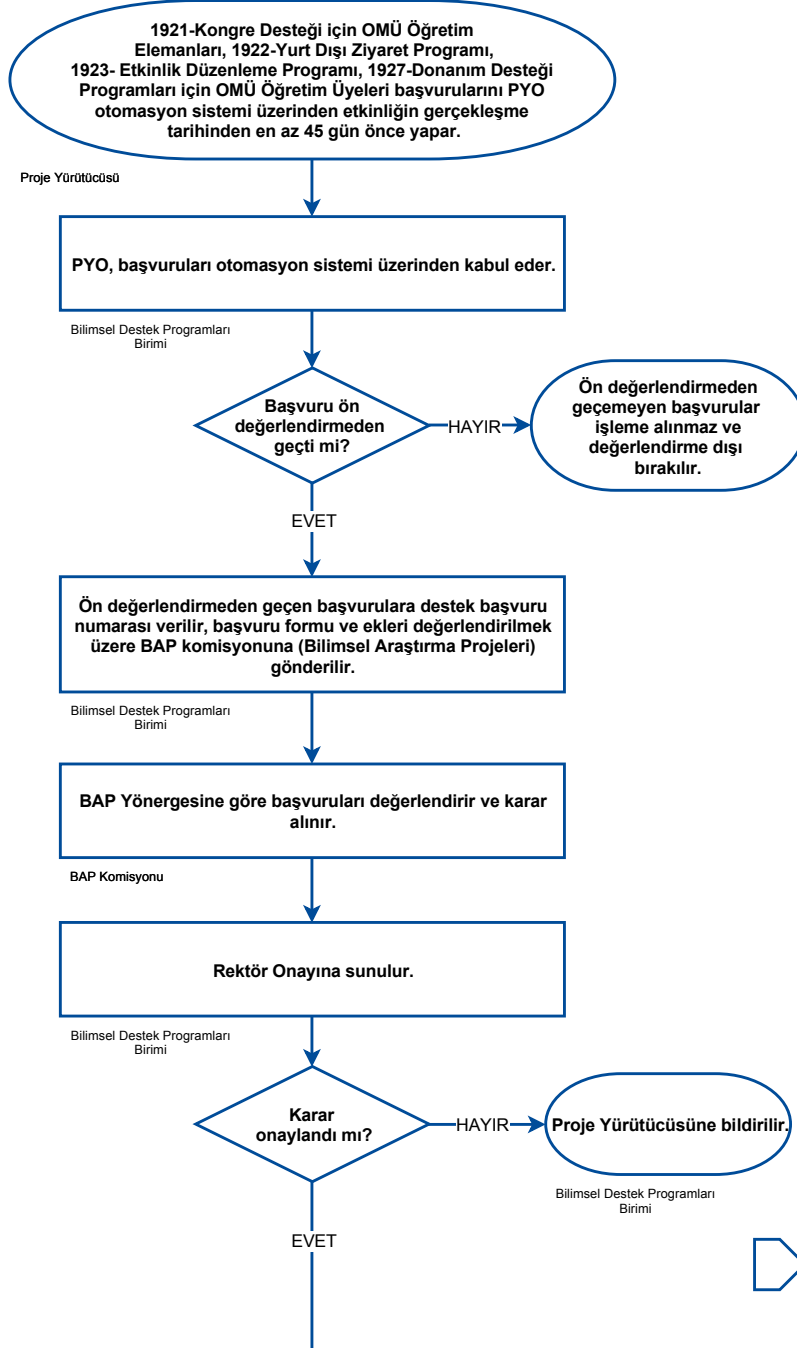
1921-Kongre Desteği için OMÜ Öğretim Elemanları, 1922-Yurt Dışı Ziyaret Programı, 1923- Etkinlik Düzenleme Programı, 1927-Donanım Desteği Programları için OMÜ Öğretim Üyeleri başvurularını PYO otomasyon sistemi üzerinden etkinliğin gerçekleşme tarihinden en az 45 gün önce yapar.

Proje Yürütücüsü

PYO, başvuruları otomasyon sistemi üzerinden kabul eder.

Bilimsel Destek Programları Birimi

Başvuru ön değerlendirmeden geçti mi?

HAYIR

Ön değerlendirmeden geçemeyen başvurular işleme alınmaz ve değerlendirme dışı bırakılır.

EVET

Ön değerlendirmeden geçen başvurulara destek başvuru numarası verilir, başvuru formu ve ekleri değerlendirilmek üzere BAP komisyonuna (Bilimsel Araştırma Projeleri) gönderilir.

Bilimsel Destek Programları Birimi

BAP Yönergesine göre başvuruları değerlendirir ve karar alınır.

BAP Komisyonu

Rektör Onayına sunulur.

Bilimsel Destek Programları Birimi

Karar onaylandı mı?

HAYIR

Proje Yürütücüsüne bildirilir.

Bilimsel Destek Programları Birimi

EVET